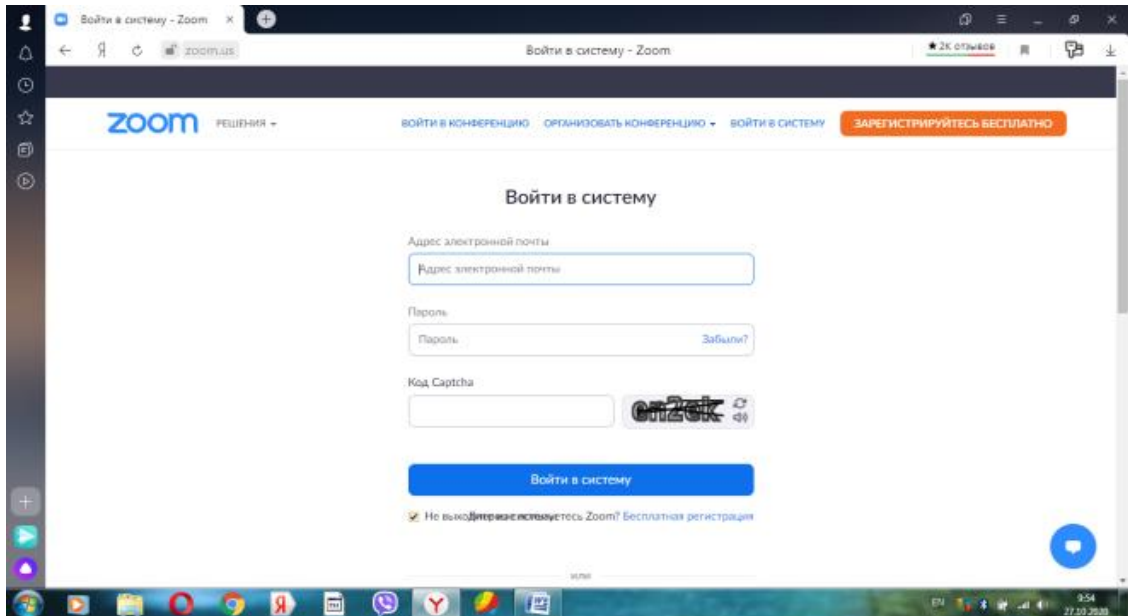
Войти в систему - Zoom ×

Я zoom.us

Войти в систему - Zoom

★2К отзывов

zoom РЕШЕНИЯ ▾

ВОЙТИ В КОНФЕРЕНЦИЮ ОРГАНИЗОВАТЬ КОНФЕРЕНЦИЮ ▾ ВОЙТИ В СИСТЕМУ ЗАРЕГИСТРИРУЙТЕСЬ БЕСПЛАТНО

Войти в систему

Адрес электронной почты

Адрес электронной почты

Пароль

Пароль Забыли?

Код Captcha

en2ek

Войти в систему

Не выхо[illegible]тесь Zoom? Бесплатная регистрация

или

EN 9:54 27.10.2020